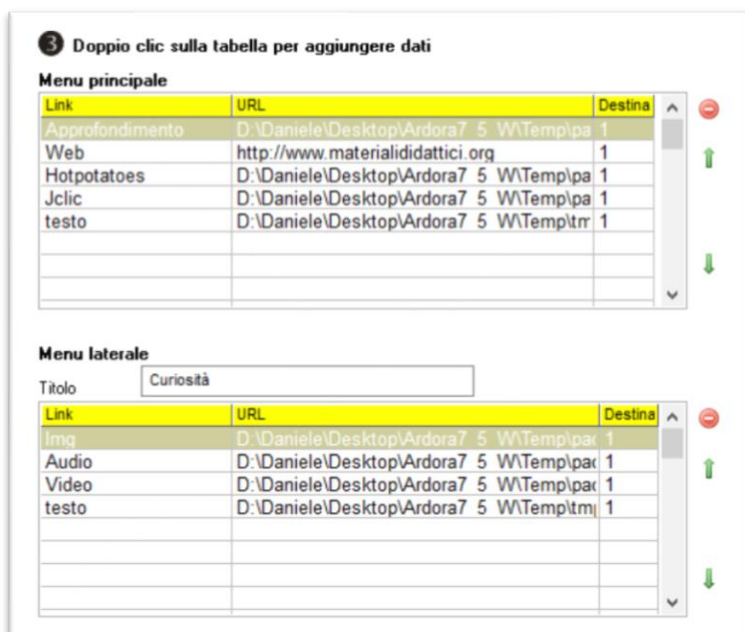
3 Doppio clic sulla tabella per aggiungere dati

Menu principale

| Link | URL | Destina |
|---|---|---|
| Approfondimento | D:\Daniele\Desktop\Ardora7 5 W\Temp\pa | 1 |
| Web | http://www.materialididattici.org | 1 |
| Hotpotatoes | D:\Daniele\Desktop\Ardora7 5 W\Temp\pa | 1 |
| Jclic | D:\Daniele\Desktop\Ardora7 5 W\Temp\pa | 1 |
| testo | D:\Daniele\Desktop\Ardora7 5 W\Temp\tm | 1 |

Menu laterale

Titolo Curiosità

| Link | URL | Destina |
|---|---|---|
| Img | D:\Daniele\Desktop\Ardora7 5 W\Temp\pa( | 1 |
| Audio | D:\Daniele\Desktop\Ardora7 5 W\Temp\pa( | 1 |
| Video | D:\Daniele\Desktop\Ardora7 5 W\Temp\pa( | 1 |
| testo | D:\Daniele\Desktop\Ardora7 5 W\Temp\tm| | 1 |